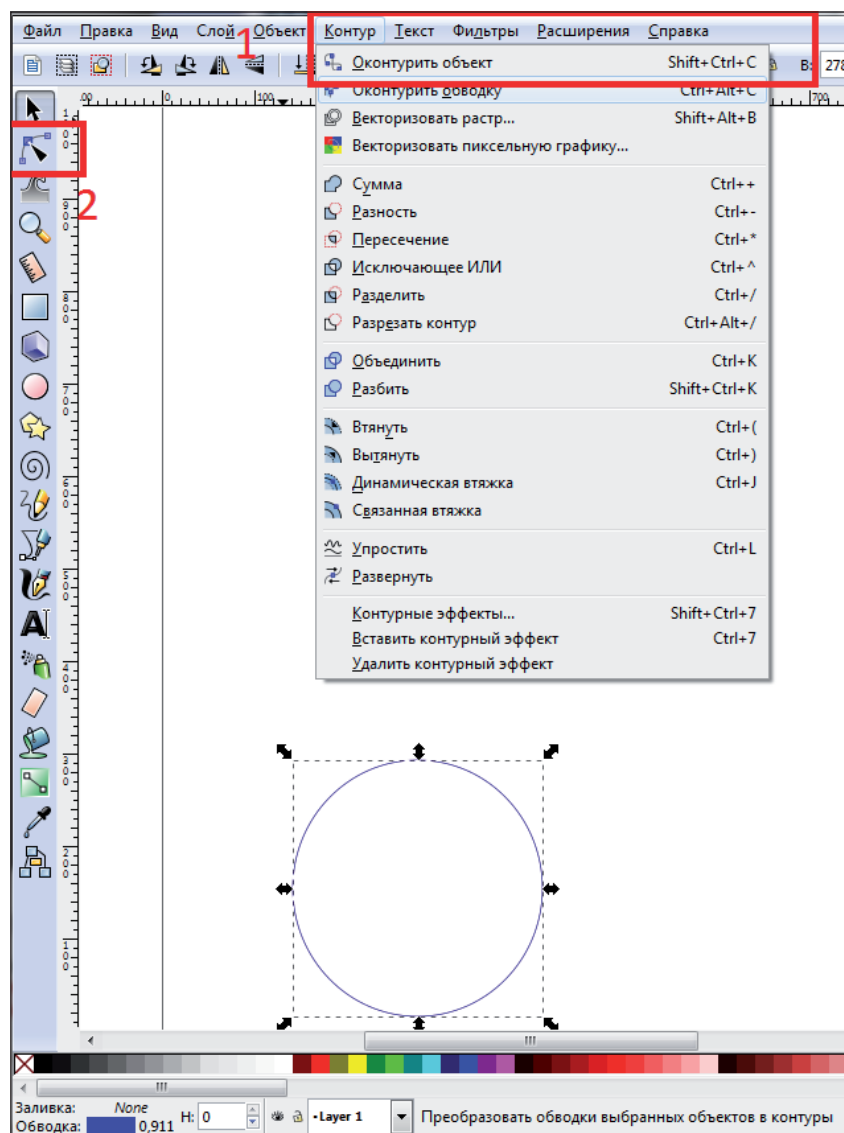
Файл Правка Вид Слой Объект Контур Текст Фильтры Расширения Справка

1

2

Оконтурить объект Shift+Ctrl+C
Оконтурить обводку Ctrl+Alt+C
Векторизовать растр... Shift+Alt+B
Векторизовать пиксельную графику...
Сумма Ctrl++
Разность Ctrl+-
Пересечение Ctrl+*
Исключающее ИЛИ Ctrl+^
Разделить Ctrl+/
Разрезать контур Ctrl+Alt+/
Объединить Ctrl+K
Разбить Shift+Ctrl+K
Втянуть Ctrl+(
Вытянуть Ctrl+)
Динамическая втяжка Ctrl+J
Связанная втяжка
Упростить Ctrl+L
Развернуть
Контурные эффекты... Shift+Ctrl+7
Вставить контурный эффект Ctrl+7
Удалить контурный эффект

B: 278

Заливка: None
Обводка: 0,911
H: 0
•Layer 1
Преобразовать обводки выбранных объектов в контуры